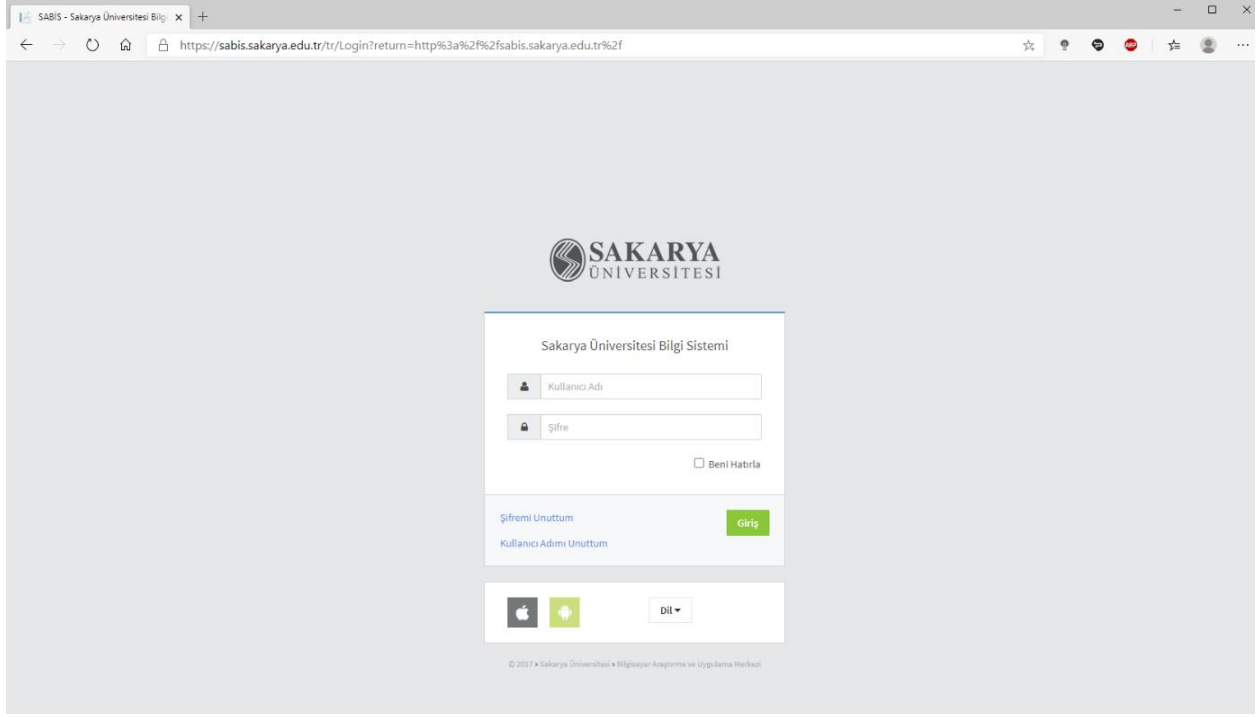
SABİS - Sakarya Üniversitesi Bilg ×

https://sabis.sakarya.edu.tr/tr/Login?return=http%3a%2f%2fsabis.sakarya.edu.tr%2f

SAKARYA
ÜNİVERSİTESİ

Sakarya Üniversitesi Bilgi Sistemi

Kullanıcı Adı

Şifre

Beni Hatırla

Şifremi Unuttum

Kullanıcı Adımı Unuttum

Giriş

Dil

© 2017 • Sakarya Üniversitesi • Bilgisayar Araştırma ve Uygulama Merkezi